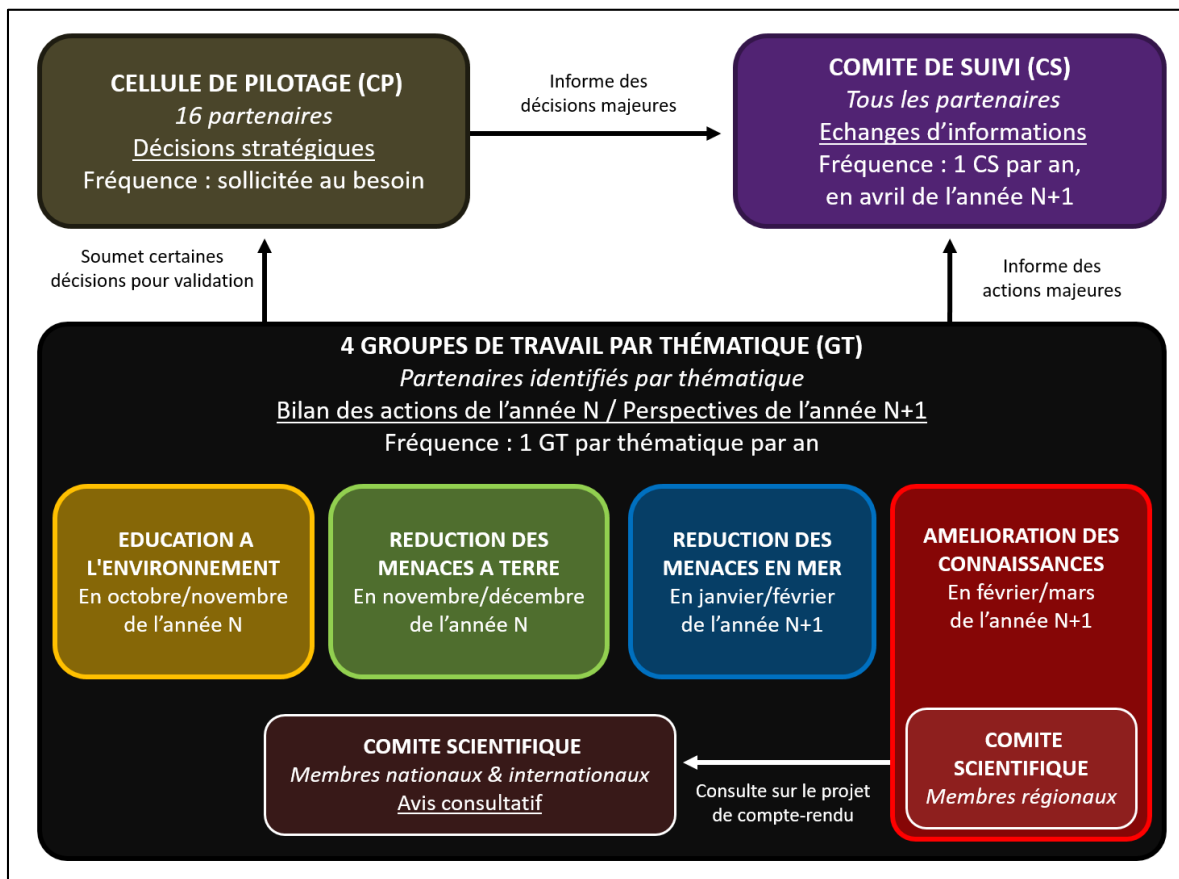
CELLULE DE PILOTAGE (CP)
16 partenaires
Décisions stratégiques
Fréquence : sollicitée au besoin

Informe des décisions majeures

COMITE DE SUIVI (CS)
Tous les partenaires
Echanges d'informations
Fréquence : 1 CS par an, en avril de l'année N+1

Soumet certaines décisions pour validation

Informe des actions majeures

4 GROUPES DE TRAVAIL PAR THÉMATIQUE (GT)
Partenaires identifiés par thématique
Bilan des actions de l'année N / Perspectives de l'année N+1
Fréquence : 1 GT par thématique par an

EDUCATION A L'ENVIRONNEMENT
En octobre/novembre de l'année N

REDUCTION DES MENACES A TERRE
En novembre/décembre de l'année N

REDUCTION DES MENACES EN MER
En janvier/février de l'année N+1

AMELIORATION DES CONNAISSANCES
En février/mars de l'année N+1

COMITE SCIENTIFIQUE
Membres nationaux & internationaux
Avis consultatif

Consulte sur le projet de compte-rendu

COMITE SCIENTIFIQUE
Membres régionaux